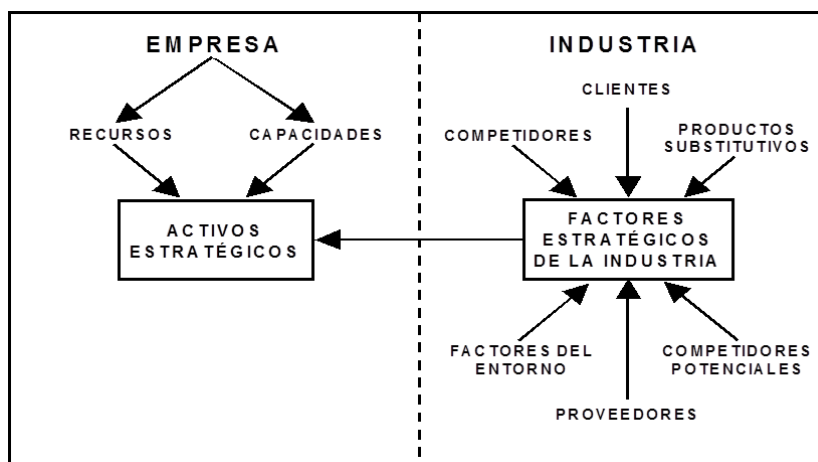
EMPRESA

RECURSOS

CAPACIDADES

ACTIVOS ESTRATÉGICOS

INDUSTRIA

CLIENTES

COMPETIDORES

PRODUCTOS SUBSTITUTIVOS

FACTORES ESTRATÉGICOS DE LA INDUSTRIA

FACTORES DEL ENTORNO

COMPETIDORES POTENCIALES

PROVEEDORES